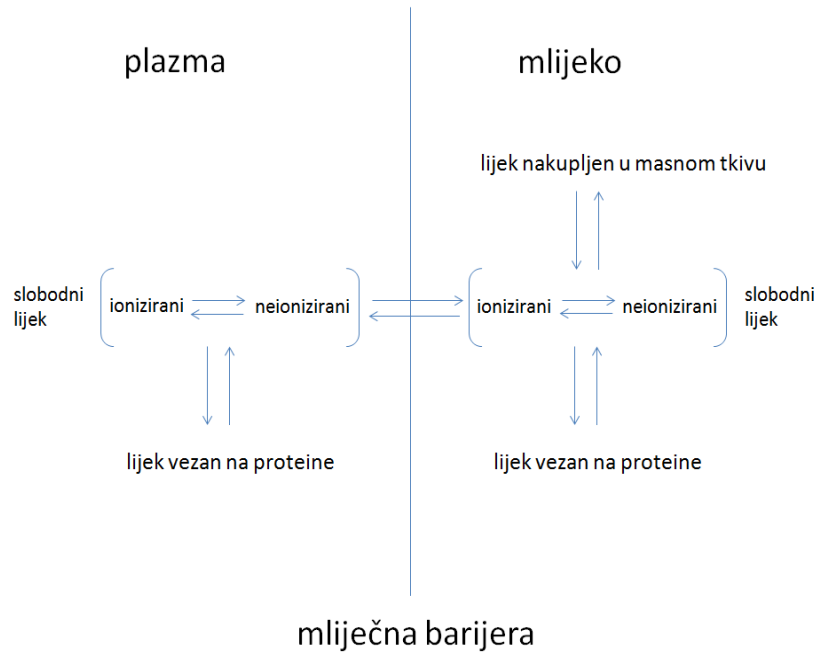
plazma

mlijeko

lijek nakupljen u masnom tkivu

slobodni lijek

ionizirani

neionizirani

ionizirani

neionizirani

slobodni lijek

lijek vezan na proteine

lijek vezan na proteine

mliječna barijera